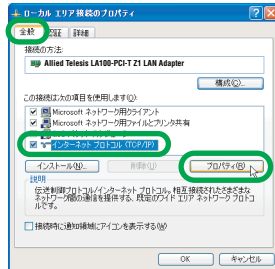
ローカル エリア接続のプロパティ

全般 認証 詳細

接続の方法:

Allied Telesis LA100-PCI-T Z1 LAN Adapter

構成(C)...

この接続は次の項目を使用します(O):

Microsoft ネットワーク用クライアント

Microsoft ネットワーク用ファイルとプリンタ共有

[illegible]

インターネット プロトコル (TCP/IP)

インストール(N)... 削除(U) プロパティ(R)

説明

伝送制御プロトコル/インターネット プロトコル。相互接続されたさまざまなネットワーク間の通信を提供する、既定のワイド エリア ネットワーク プロトコルです。

接続時に通知領域にアイコンを表示する(W)

OK キャンセル